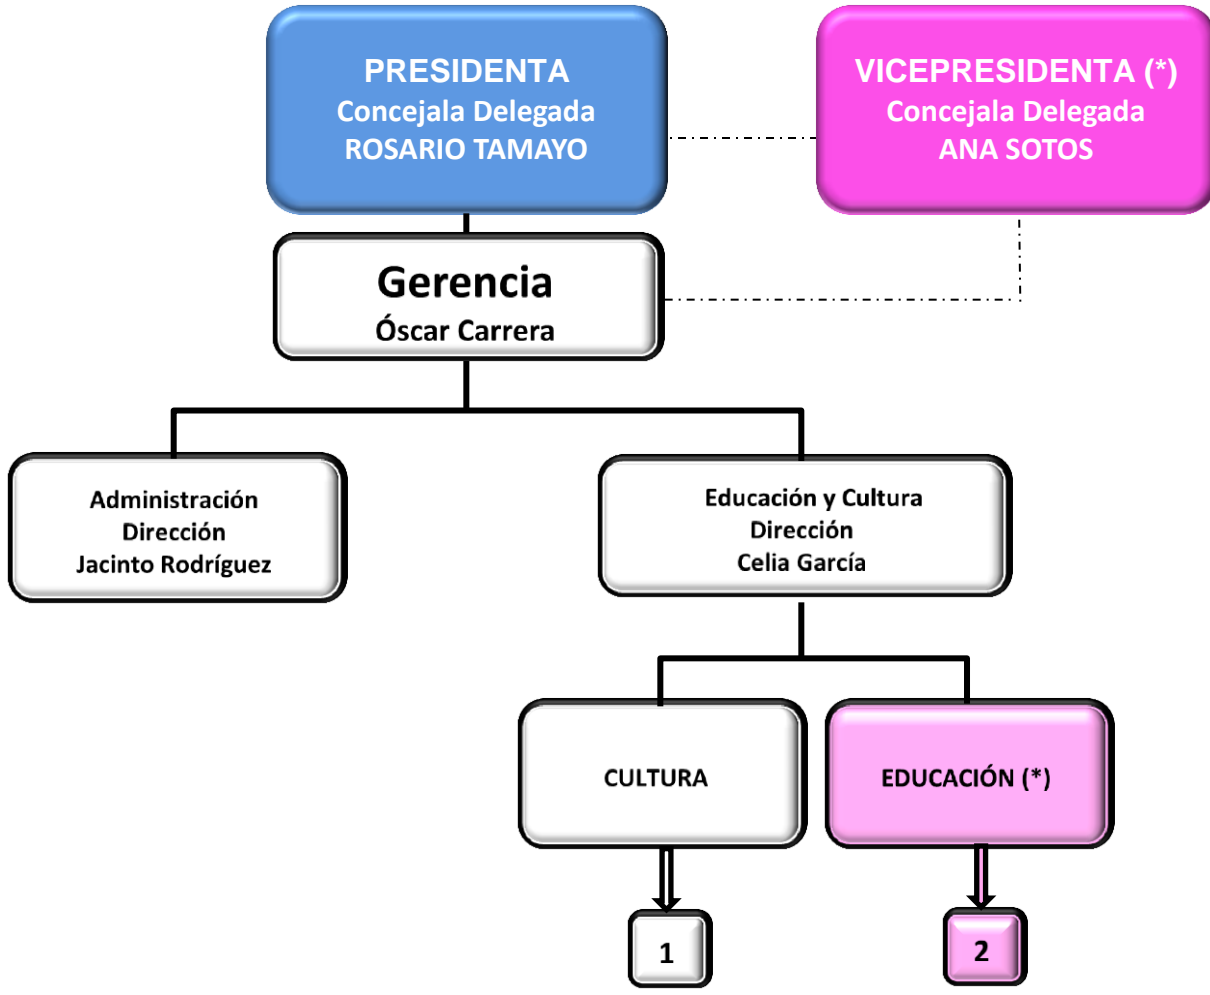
PRESIDENTA
Concejala Delegada
ROSARIO TAMAYO

VICEPRESIDENTA (*)
Concejala Delegada
ANA SOTOS

Gerencia
Óscar Carrera

Administración
Dirección
Jacinto Rodríguez

Educación y Cultura
Dirección
Celia García

CULTURA

EDUCACIÓN (*)

1

2